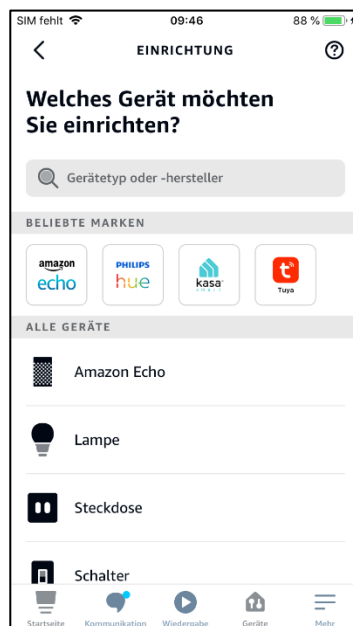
SIM fehlt
09:46
88 %

EINRICHTUNG

Welches Gerät möchten Sie einrichten?

Gerätetyp oder -hersteller

BELIEBTE MARKEN

amazon echo

PHILIPS hue

kasa smart

Tuya

ALLE GERÄTE

Amazon Echo

Lampe

Steckdose

Schalter

Startseite
Kommunikation
Wiedergabe
Geräte
Mehr